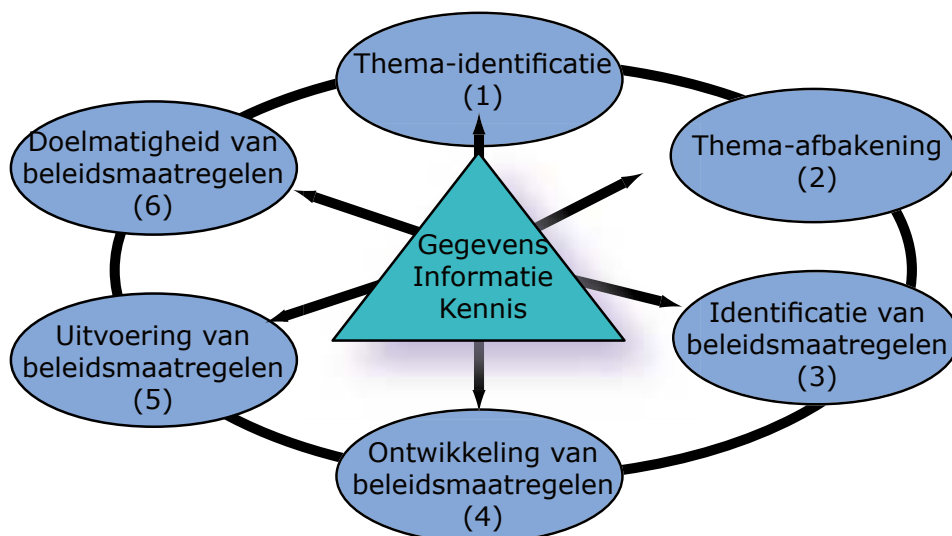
Thema-identificatie
(1)

Thema-afbakening
(2)

Identificatie van beleidsmaatregelen
(3)

Ontwikkeling van beleidsmaatregelen
(4)

Uitvoering van beleidsmaatregelen
(5)

Doelmatigheid van beleidsmaatregelen
(6)

Gegevens
Informatie
Kennis